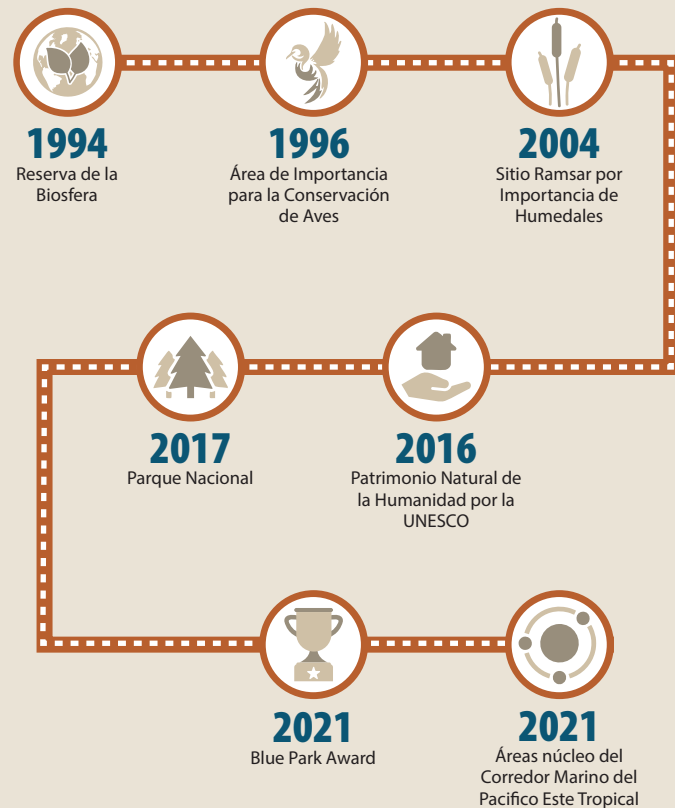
1994
Reserva de la Biosfera

1996
Área de Importancia para la Conservación de Aves

2004
Sitio Ramsar por Importancia de Humedales

2017
Parque Nacional

2016
Patrimonio Natural de la Humanidad por la UNESCO

2021
Blue Park Award

2021
Áreas núcleo del Corredor Marino del Pacífico Este Tropical